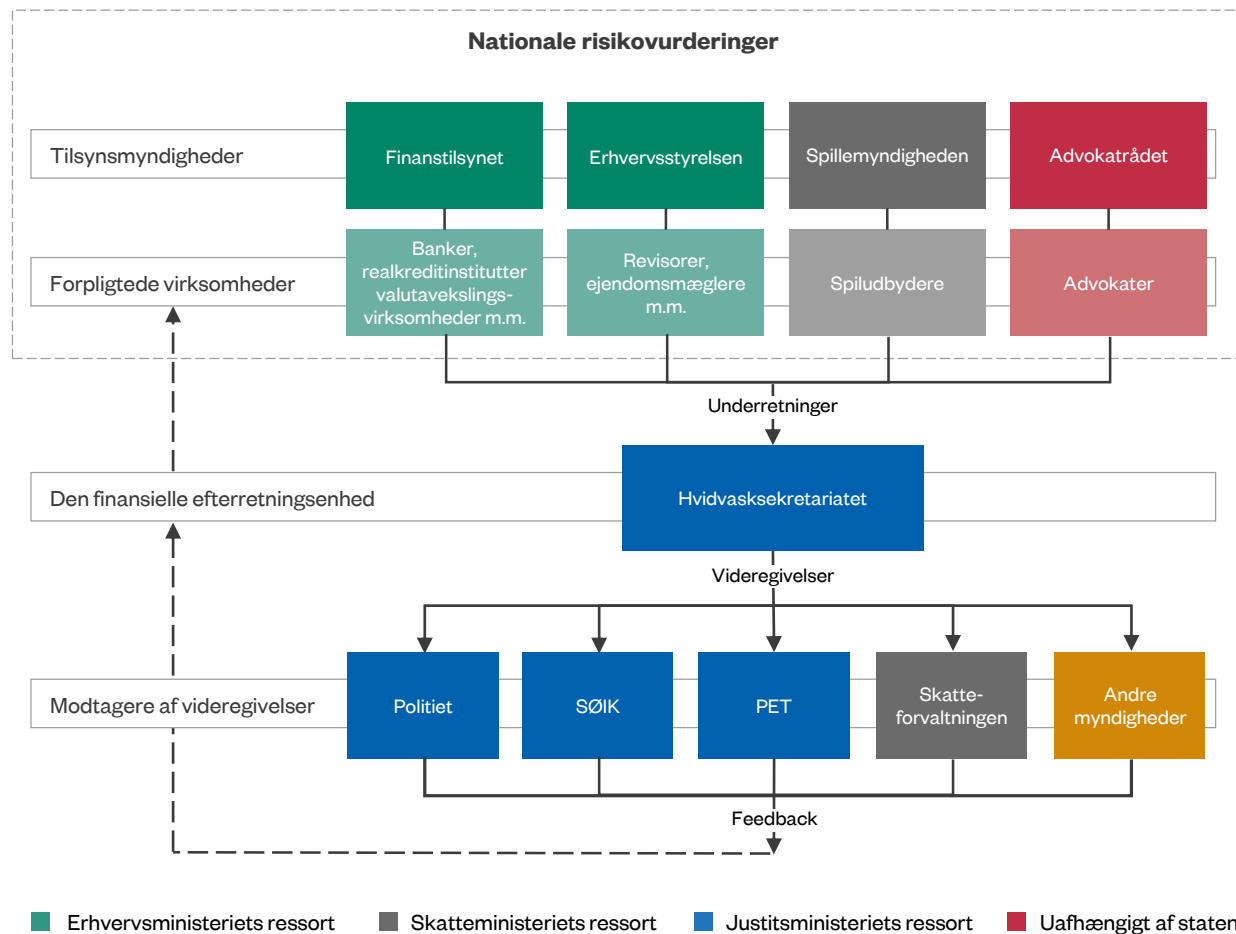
Nationale risikovurderinger

Tilsynsmyndigheder

Finanstilsynet

Erhvervsstyrelsen

Spillemyndigheden

Advokatrådet

Forpligtede virksomheder

Banker, realkreditinstitutter valutavekslingsvirksomheder m.m.

Revisorer, ejendomsmæglere m.m.

Spiludbydere

Advokater

Underretninger

Den finansielle efterretningsenhed

Hvidvasksekretariatet

Videregivelser

Modtagere af videregivelser

Politiet

SØIK

PET

Skatteforvaltningen

Andre myndigheder

Feedback

Erhvervsministeriets ressort

Skatteministeriets ressort

Justitsministeriets ressort

Uafhængigt af staten